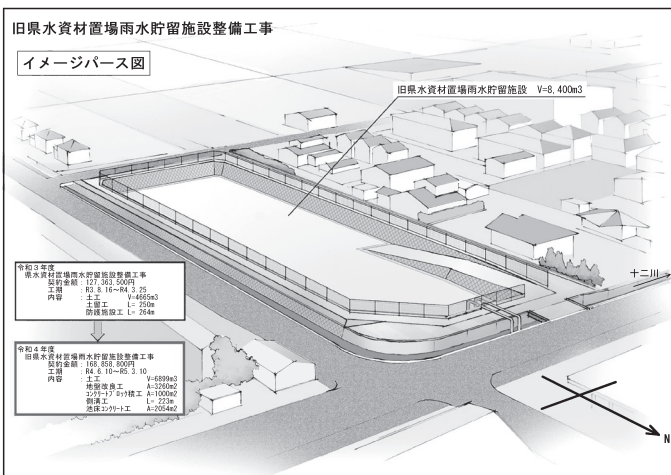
旧県水資材置場雨水貯留施設整備工事

イメージパース図

旧県水資材置場雨水貯留施設 V=8,400m3

令和３年度
県水資材置場雨水貯留施設整備工事
契約金額：127,363,500円
工期　：R3.8.16～R4.3.25
内容　：土工　V=4665m3
土留工　L= 250m
防護施設工 L= 264m

令和４年度
旧県水資材置場雨水貯留施設整備工事
契約金額：168,858,800円
工期　：R4.6.10～R5.3.10
内容　：土工　V=6899m3
地盤改良工　A=3260m2
コンクリートブロック積工　A=1000m2
側溝工　L= 223m
池床コンクリート工　A=2054m2

十二川

N